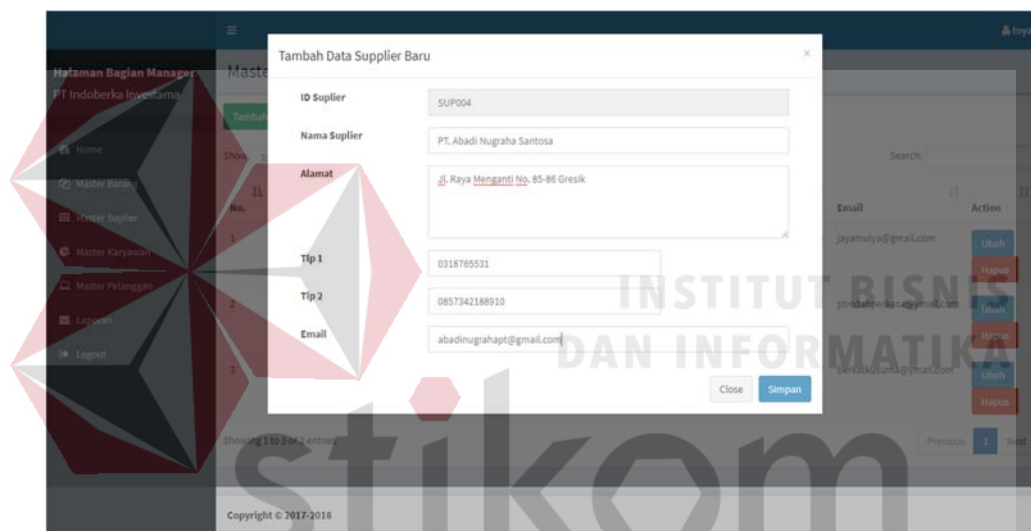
Halaman Bagian Manager
PT Indoberka Investama

Home
Master Barang
Master Suplier
Master Karyawan
Master Pelanggan
Laporan
Logout

Maste
Tambah
Show
No.
1
2
3

Search:
Email
Action
jayamulya@gmail.com
Ubah
Hapus
ptindahberkasa@ymail.com
Ubah
Hapus
berkatkusuma@ymail.com
Ubah
Hapus

Showing 1 to 3 of 3 entries
Previous
1
Next

Tambah Data Supplier Baru
×
ID Suplier
SUP004
Nama Suplier
PT. Abadi Nugraha Santosa
Alamat
Jl. Raya Menganti No. 85-86 Gresik
Tlp 1
0318765531
Tlp 2
0857342188910
Email
abadinugrahapt@gmail.com
Close
Simpan

Copyright © 2017-2018

INSTITUT BISNIS
DAN INFORMATIKA
stikom